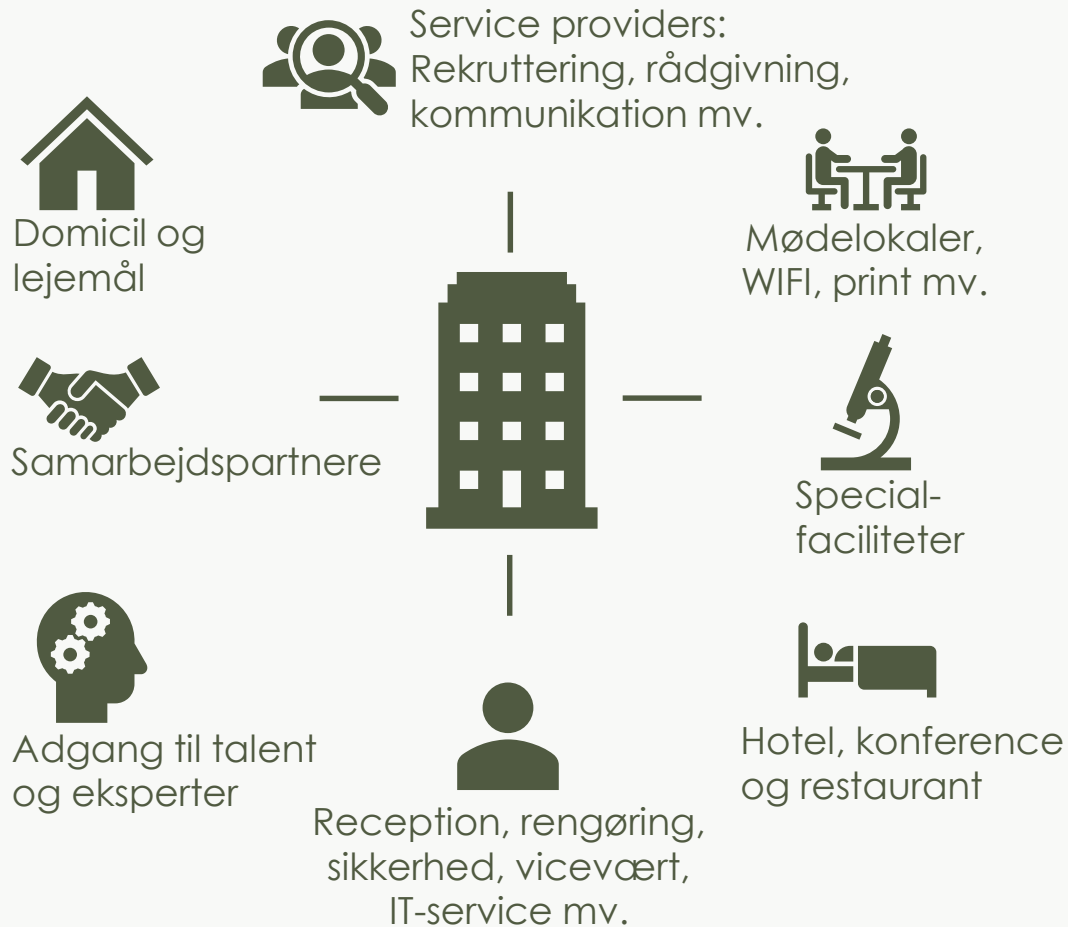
Service providers:
Rekruttering, rådgivning, kommunikation mv.

Domicil og lejemål

Mødelokaler, WIFI, print mv.

Samarbejdspartnere

Special-faciliteter

Adgang til talent og eksperter

Hotel, konference og restaurant

Reception, rengøring, sikkerhed, vicevært, IT-service mv.